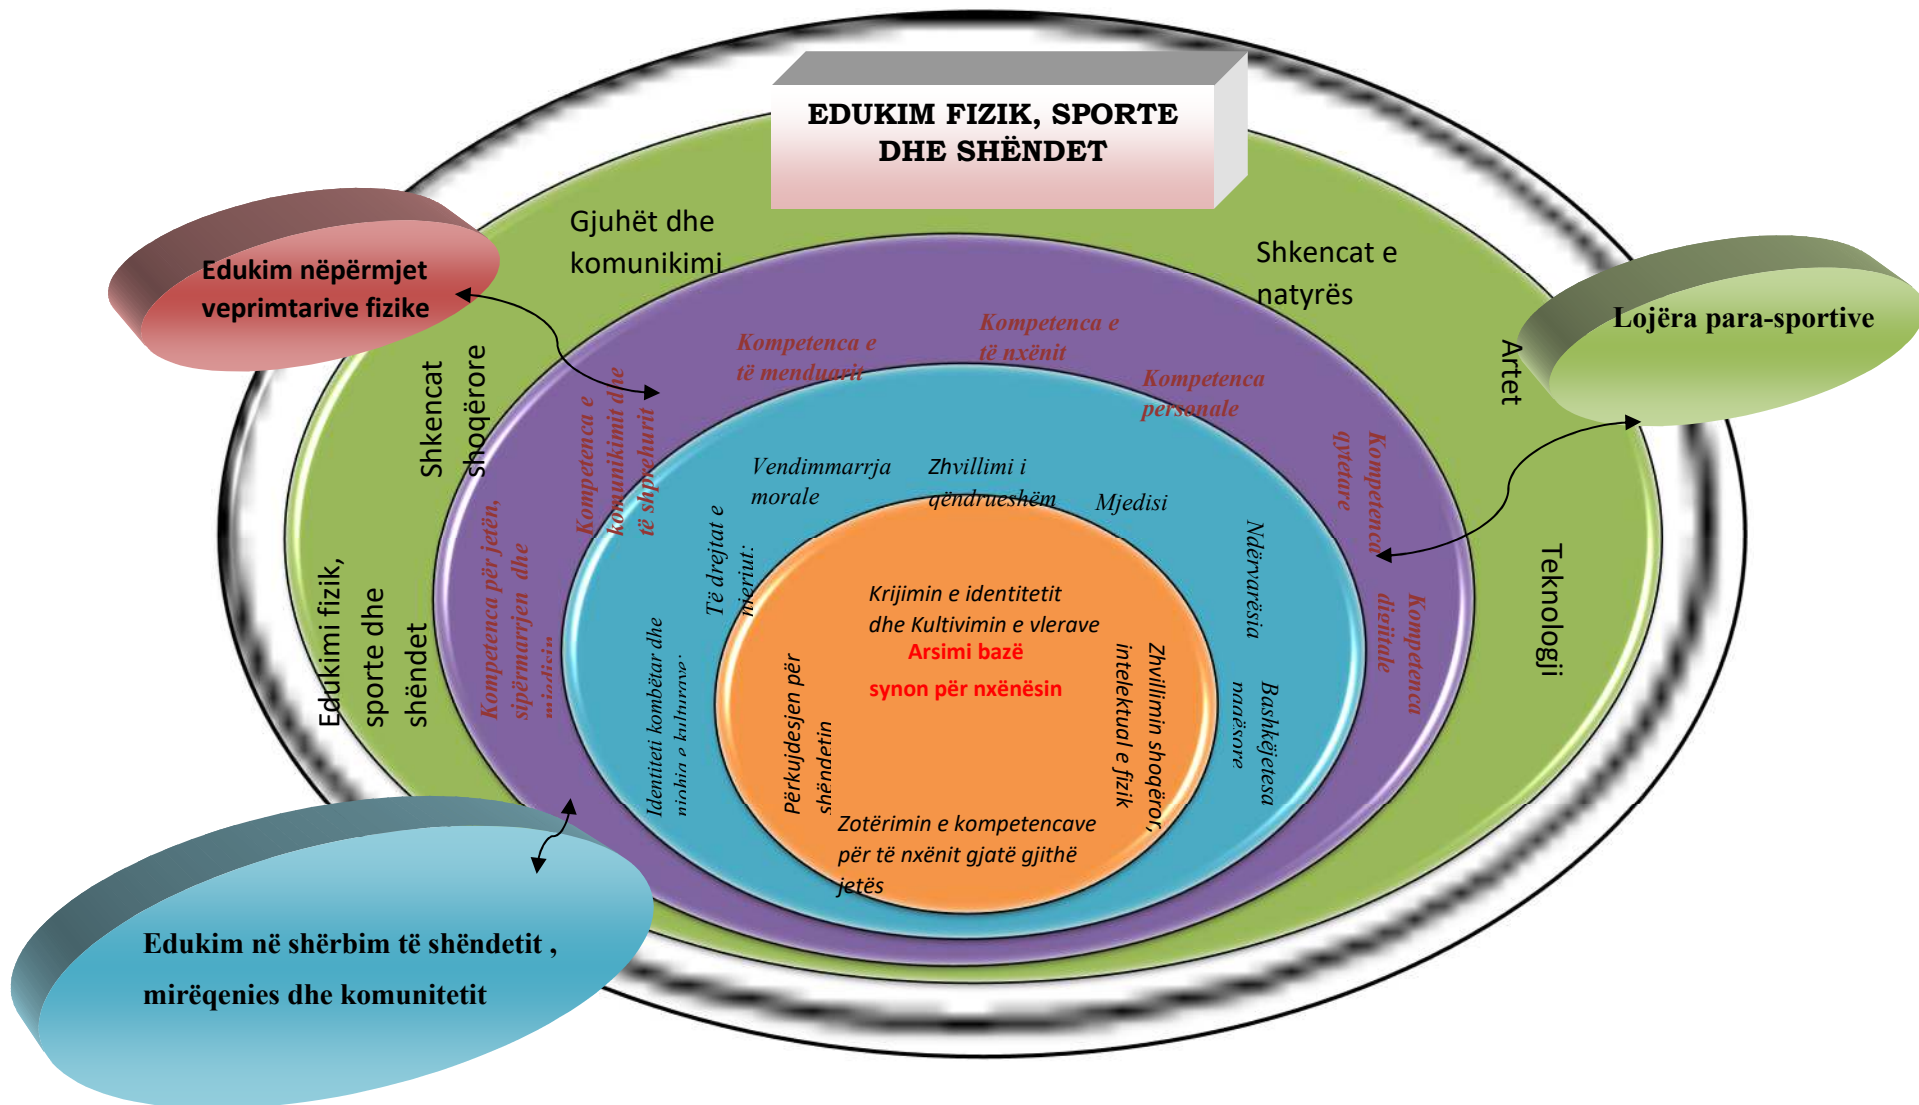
EDUKIM FIZIK, SPORTE DHE SHËNDET

Edukim nëpërmjet veprimtarive fizike

Gjuhët dhe komunikimi

Shkencat e natyrës

Lojëra para-sportive

Artet

Teknologji

Shkencat shoqërore

Edukimi fizik, sporte dhe shëndet

Kompetenca e të menduarit

Kompetenca e të nxënit

Kompetenca personale

Kompetenca qytetare

Kompetenca dixhitale

Kompetenca e komunikimit dhe të shprehurit

Kompetenca për jetën, sipërmarrjen dhe mjedisin

Vendimmarrja morale

Zhvillimi i qëndrueshëm

Mjedisi

Ndërvarësia

Bashkëjetesa paqësore

Të drejtat e njeriut:

Identiteti kombëtar dhe njohja e kulturave

Krijimin e identitetit dhe Kultivimin e vlerave

Arsimi bazë

synon për nxënësin

Përkujdesjen për shëndetin

Zhvillimin shoqëror, intelektual e fizik

Zotërimin e kompetencave për të nxënit gjatë gjithë jetës

Edukim në shërbim të shëndetit , mirëqenies dhe komunitetit